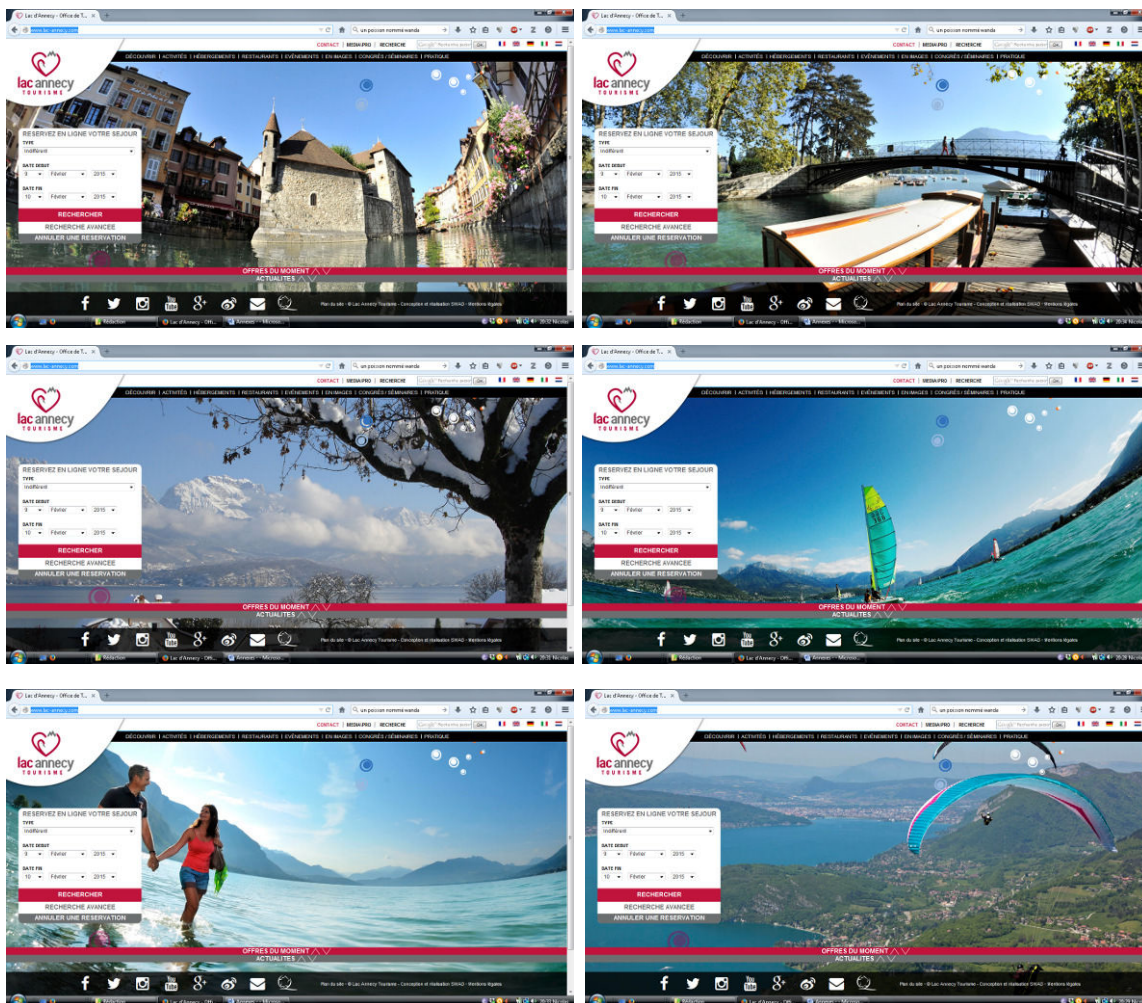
Lac d'Annecy - Office de T... ×
www.lac-annecy.com
un poisson nommé wanda
CONTACT | MEDIA PRO | RECHERCHE
DÉCOUVRIR | ACTIVITÉS | HÉBERGEMENTS | RESTAURANTS | ÉVÉNEMENTS | EN IMAGES | CONGRÈS / SÉMINAIRES | PRATIQUE
lac annecy TOURISME
RESERVEZ EN LIGNE VOTRE SEJOUR
TYPE
Indifférent
DATE DEBUT
9 Février 2015
DATE FIN
10 Février 2015
RECHERCHER
RECHERCHE AVANCEE
ANNULER UNE RESERVATION
OFFRES DU MOMENT
ACTUALITES
Plan du site - © Lac Annecy Tourisme - Conception et réalisation SWAD - Mentions légales
Rédaction
Lac d'Annecy - Offi...
Annexes - Microso...

Lac d'Annecy - Office de T... ×
www.lac-annecy.com
un poisson nommé wanda
CONTACT | MEDIA PRO | RECHERCHE
DÉCOUVRIR | ACTIVITÉS | HÉBERGEMENTS | RESTAURANTS | ÉVÉNEMENTS | EN IMAGES | CONGRÈS / SÉMINAIRES | PRATIQUE
lac annecy TOURISME
RESERVEZ EN LIGNE VOTRE SEJOUR
TYPE
Indifférent
DATE DEBUT
9 Février 2015
DATE FIN
10 Février 2015
RECHERCHER
RECHERCHE AVANCEE
ANNULER UNE RESERVATION
OFFRES DU MOMENT
ACTUALITES
Plan du site - © Lac Annecy Tourisme - Conception et réalisation SWAD - Mentions légales
Rédaction
Lac d'Annecy - Offi...
Annexes - Microso...

Lac d'Annecy - Office de T... ×
www.lac-annecy.com
un poisson nommé wanda
CONTACT | MEDIA PRO | RECHERCHE
DÉCOUVRIR | ACTIVITÉS | HÉBERGEMENTS | RESTAURANTS | ÉVÉNEMENTS | EN IMAGES | CONGRÈS / SÉMINAIRES | PRATIQUE
lac annecy TOURISME
RESERVEZ EN LIGNE VOTRE SEJOUR
TYPE
Indifférent
DATE DEBUT
9 Février 2015
DATE FIN
10 Février 2015
RECHERCHER
RECHERCHE AVANCEE
ANNULER UNE RESERVATION
OFFRES DU MOMENT
ACTUALITES
Plan du site - © Lac Annecy Tourisme - Conception et réalisation SWAD - Mentions légales
Rédaction
Lac d'Annecy - Offi...
Annexes - Microso...

Lac d'Annecy - Office de T... ×
www.lac-annecy.com
un poisson nommé wanda
CONTACT | MEDIA PRO | RECHERCHE
DÉCOUVRIR | ACTIVITÉS | HÉBERGEMENTS | RESTAURANTS | ÉVÉNEMENTS | EN IMAGES | CONGRÈS / SÉMINAIRES | PRATIQUE
lac annecy TOURISME
RESERVEZ EN LIGNE VOTRE SEJOUR
TYPE
Indifférent
DATE DEBUT
9 Février 2015
DATE FIN
10 Février 2015
RECHERCHER
RECHERCHE AVANCEE
ANNULER UNE RESERVATION
OFFRES DU MOMENT
ACTUALITES
Plan du site - © Lac Annecy Tourisme - Conception et réalisation SWAD - Mentions légales
Rédaction
Lac d'Annecy - Offi...
Annexes - Microso...

Lac d'Annecy - Office de T... ×
www.lac-annecy.com
un poisson nommé wanda
CONTACT | MEDIA PRO | RECHERCHE
DÉCOUVRIR | ACTIVITÉS | HÉBERGEMENTS | RESTAURANTS | ÉVÉNEMENTS | EN IMAGES | CONGRÈS / SÉMINAIRES | PRATIQUE
lac annecy TOURISME
RESERVEZ EN LIGNE VOTRE SEJOUR
TYPE
Indifférent
DATE DEBUT
9 Février 2015
DATE FIN
10 Février 2015
RECHERCHER
RECHERCHE AVANCEE
ANNULER UNE RESERVATION
OFFRES DU MOMENT
ACTUALITES
Plan du site - © Lac Annecy Tourisme - Conception et réalisation SWAD - Mentions légales
Rédaction
Lac d'Annecy - Offi...
Annexes - Microso...

Lac d'Annecy - Office de T... ×
www.lac-annecy.com
un poisson nommé wanda
CONTACT | MEDIA PRO | RECHERCHE
DÉCOUVRIR | ACTIVITÉS | HÉBERGEMENTS | RESTAURANTS | ÉVÉNEMENTS | EN IMAGES | CONGRÈS / SÉMINAIRES | PRATIQUE
lac annecy TOURISME
RESERVEZ EN LIGNE VOTRE SEJOUR
TYPE
Indifférent
DATE DEBUT
9 Février 2015
DATE FIN
10 Février 2015
RECHERCHER
RECHERCHE AVANCEE
ANNULER UNE RESERVATION
OFFRES DU MOMENT
ACTUALITES
Plan du site - © Lac Annecy Tourisme - Conception et réalisation SWAD - Mentions légales
Rédaction
Lac d'Annecy - Offi...
Annexes - Microso...